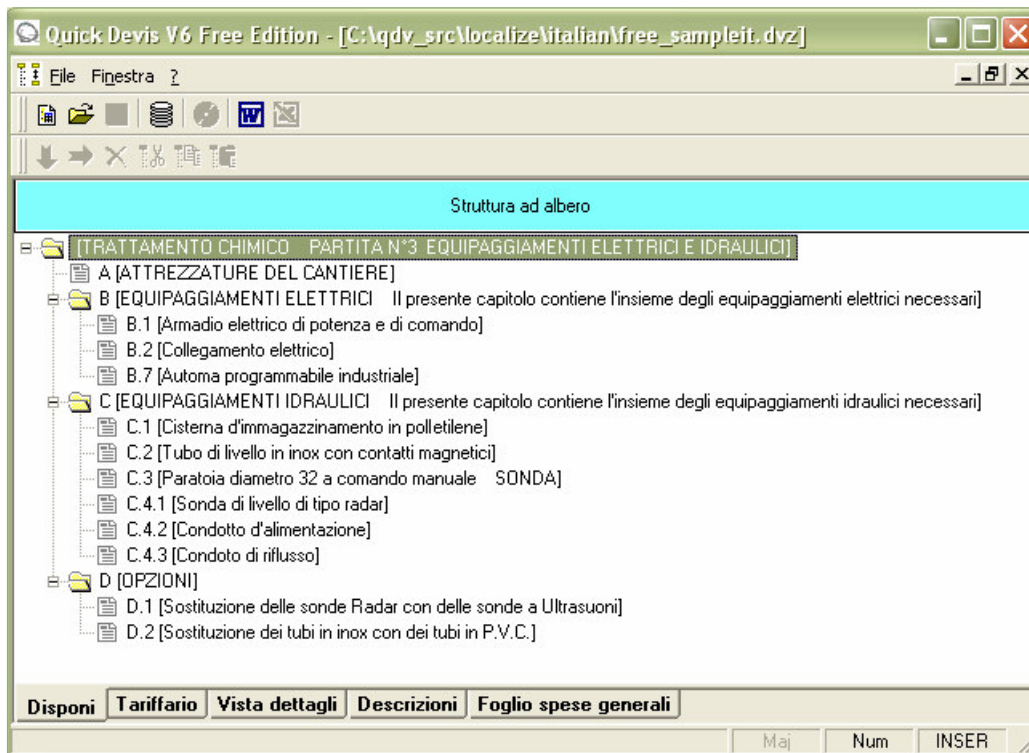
Quick Devis V6 Free Edition - [C:\qdv_src\localize\italian\free_sampleit.dvz]

File Finestra ?

Struttura ad albero

[TRATTAMENTO CHIMICO PARTITA N°3 EQUIPAGGIAMENTI ELETTRICI E IDRAULICI]
A [ATTREZZATURE DEL CANTIERE]
B [EQUIPAGGIAMENTI ELETTRICI Il presente capitolo contiene l'insieme degli equipaggiamenti elettrici necessari]
B.1 [Armadio elettrico di potenza e di comando]
B.2 [Collegamento elettrico]
B.7 [Automa programmabile industriale]
C [EQUIPAGGIAMENTI IDRAULICI Il presente capitolo contiene l'insieme degli equipaggiamenti idraulici necessari]
C.1 [Cisterna d'immagazzinamento in polletilene]
C.2 [Tubo di livello in inox con contatti magnetici]
C.3 [Paratoia diametro 32 a comando manuale SONDA]
C.4.1 [Sonda di livello di tipo radar]
C.4.2 [Condotto d'alimentazione]
C.4.3 [Condoto di riflusso]
D [OPZIONI]
D.1 [Sostituzione delle sonde Radar con delle sonde a Ultrasuoni]
D.2 [Sostituzione dei tubi in inox con dei tubi in P.V.C.]

Disponi | Tariffario | Vista dettagli | Descrizioni | Foglio spese generali

Maj | Num | INSER